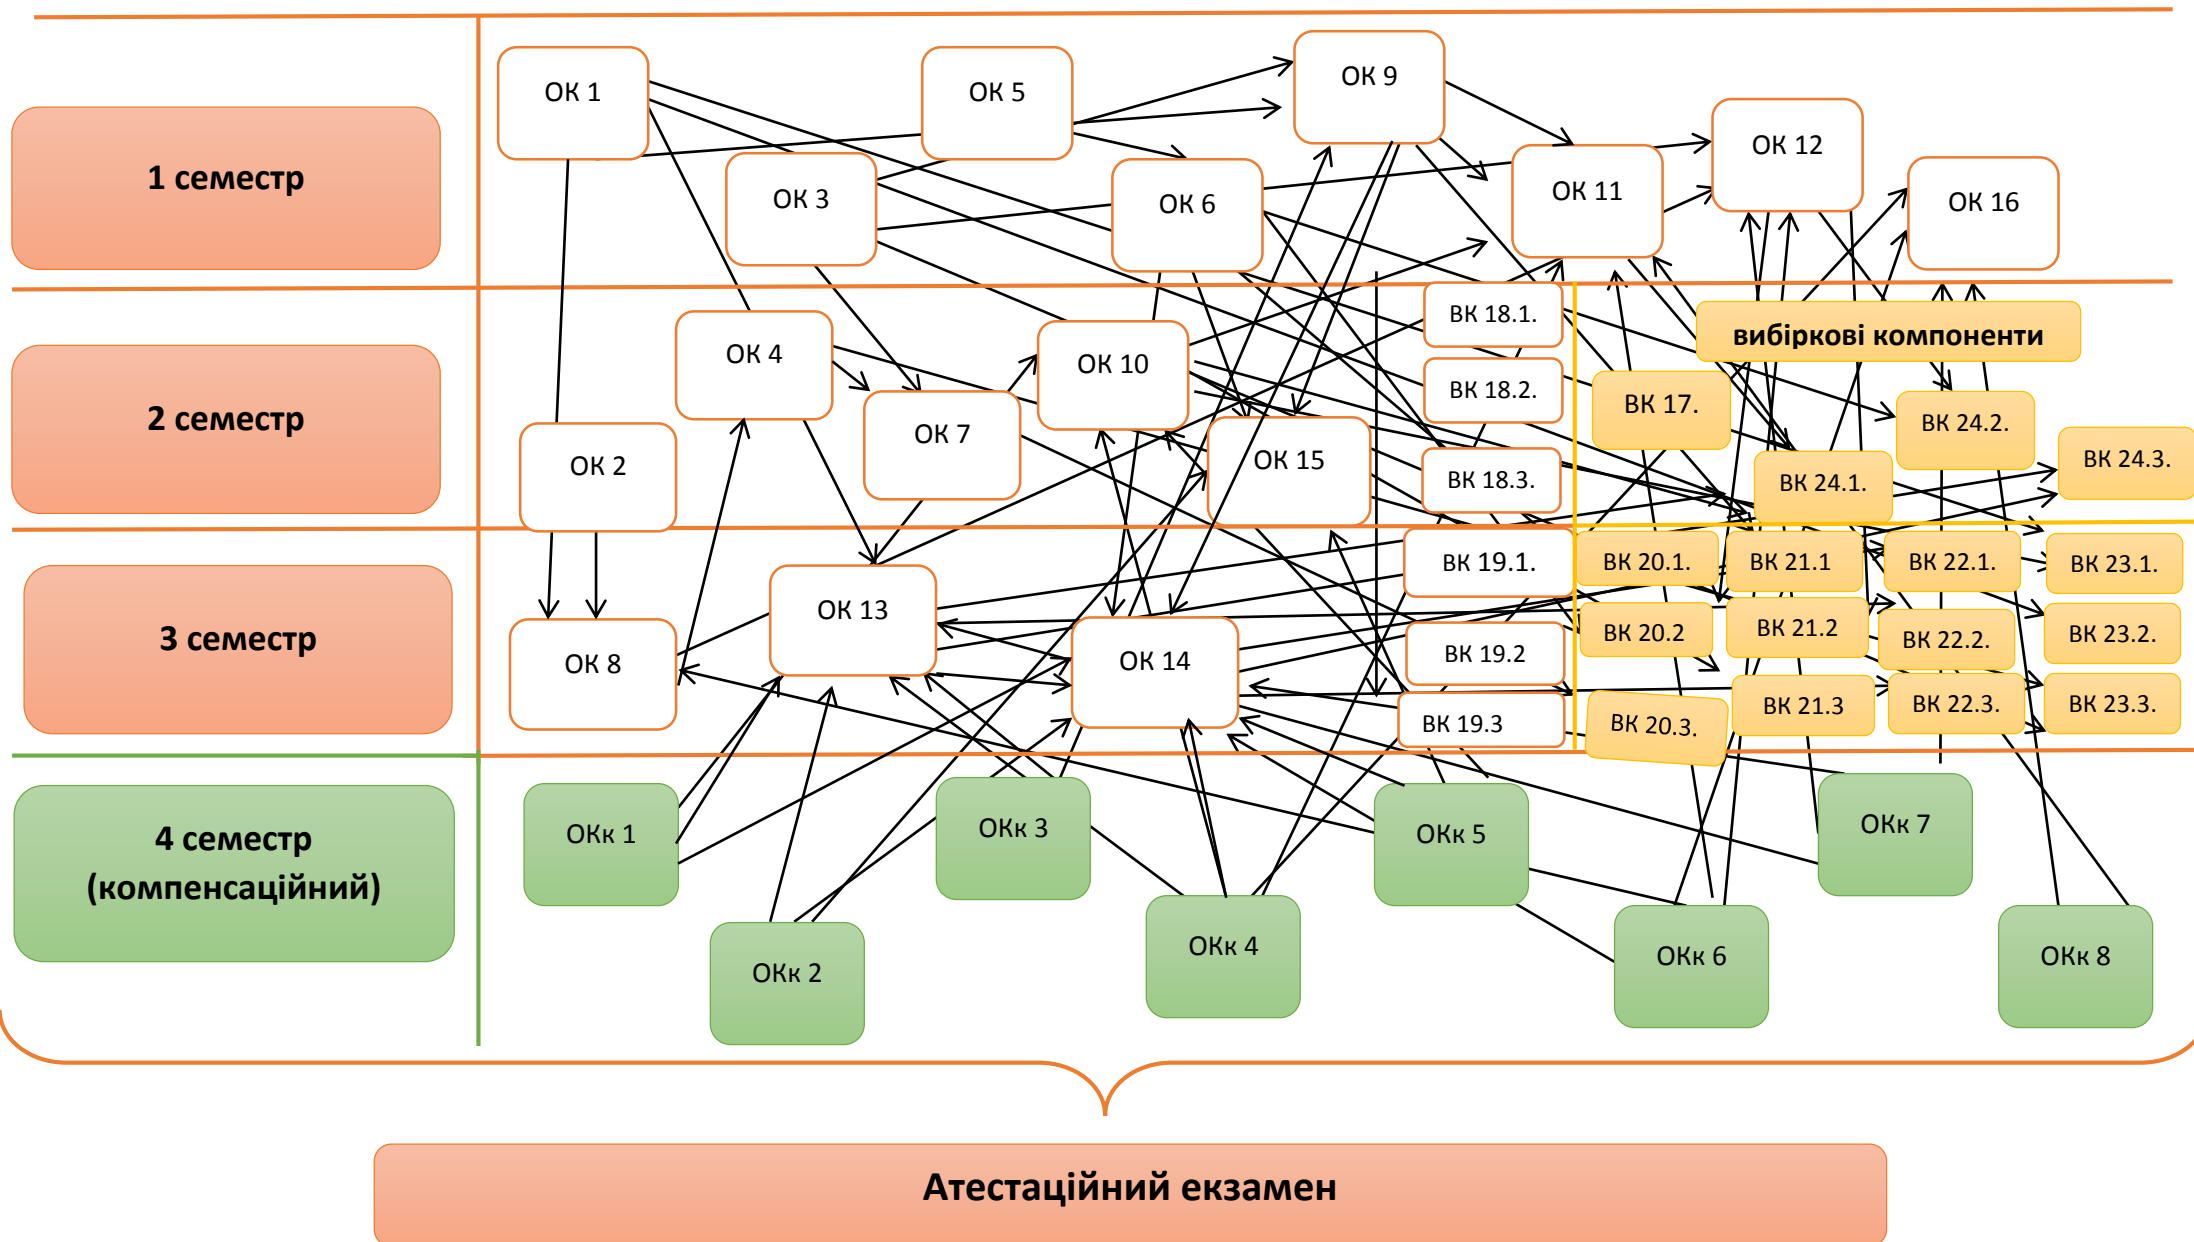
1 семестр

2 семестр

3 семестр

4 семестр (компенсаційний)

ОК 1

ОК 5

ОК 9

ОК 3

ОК 6

ОК 11

ОК 12

ОК 16

ОК 4

ОК 10

ВК 18.1.

вибіркові компоненти

ОК 7

ВК 18.2.

ВК 17.

ВК 24.2.

ОК 2

ОК 15

ВК 18.3.

ВК 24.1.

ВК 24.3.

ВК 19.1.

ВК 20.1.

ВК 21.1

ВК 22.1.

ВК 23.1.

ОК 13

ОК 8

ОК 14

ВК 20.2

ВК 21.2

ВК 22.2.

ВК 23.2.

ВК 19.2

ВК 19.3

ВК 20.3.

ВК 21.3

ВК 22.3.

ВК 23.3.

ОКк 1

ОКк 3

ОКк 5

ОКк 7

ОКк 2

ОКк 4

ОКк 6

ОКк 8

Атестаційний екзамен